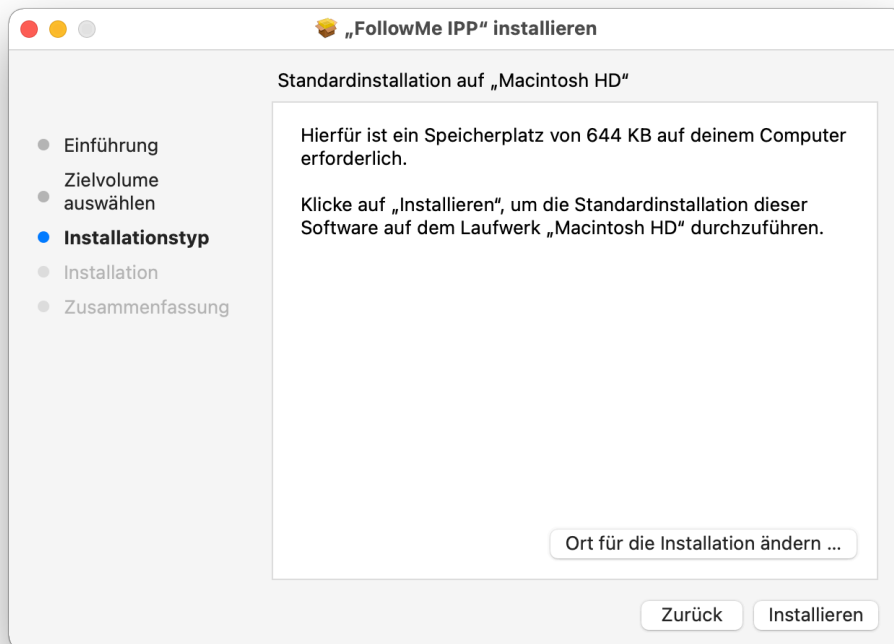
„FollowMe IPP“ installieren

Standardinstallation auf „Macintosh HD“

Einführung
Zielvolume auswählen
Installationstyp
Installation
Zusammenfassung

Hierfür ist ein Speicherplatz von 644 KB auf deinem Computer erforderlich.

Klicke auf „Installieren“, um die Standardinstallation dieser Software auf dem Laufwerk „Macintosh HD“ durchzuführen.

Ort für die Installation ändern ...

Zurück
Installieren